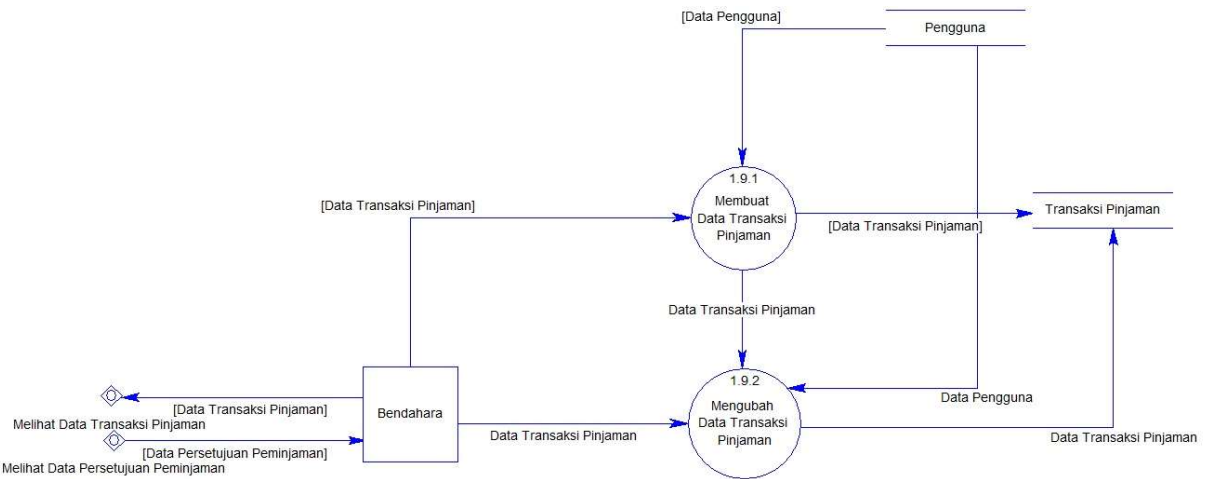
[Data Pengguna]

Pengguna

1.9.1
Membuat Data Transaksi Pinjaman

[Data Transaksi Pinjaman]

[Data Transaksi Pinjaman]

Transaksi Pinjaman

Data Transaksi Pinjaman

1.9.2
Mengubah Data Transaksi Pinjaman

Data Pengguna

[Data Transaksi Pinjaman]
Melihat Data Transaksi Pinjaman

Bendahara

[Data Persetujuan Peminjaman]
Melihat Data Persetujuan Peminjaman

Data Transaksi Pinjaman

Data Transaksi Pinjaman